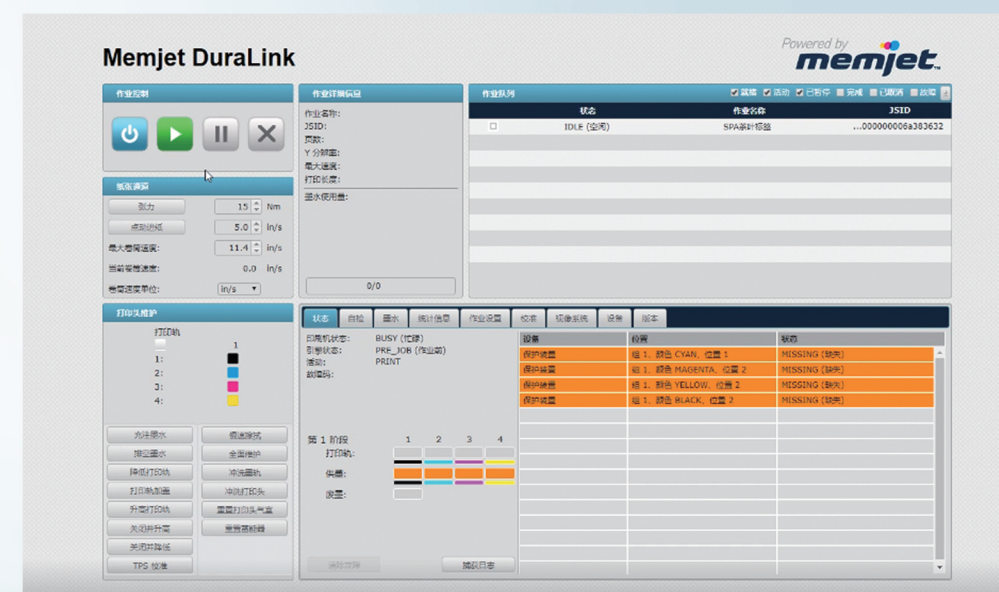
Memjet DuraLink

Powered by memjet

作业控制

纸张调器

张力 15 Nm
点动进纸 5.0 in/s
最大卷筒速度: 11.4 in/s
当前卷筒速度: 0.0 in/s
卷筒速度单位: in/s

作业详细信息

作业名称:
JSID:
页数:
Y 分辨率:
最大速度:
打印长度:

墨水使用量:

0/0

作业队列

就绪 活动 已暂停 完成 已取消 故障

| | 状态 | 作业名称 | JSID |
|---|---|---|---|
| ☐ | IDLE (空闲) | SPA演示标签 | ...000000006a383632 |

打印头维护

打印机
1
1:
2:
3:
4:

允许墨水 领滤擦拭
排空墨水 全面维护
降低打印轨 冲洗墨轨
打印轨加盖 冲洗打印头
升高打印轨 重置打印头气室
关闭并升高 查看百帧器
关闭并降低
TPS 校准

状态 自检 墨水 统计信息 作业设置 校准 视像系统 设备 版本

印刷机状态: BUSY (忙碌)
引擎状态: PRE_JOB (作业前)
活动: PRINT
故障码:

| 设备 | 位置 | 状态 |
|---|---|---|
| 保护装置 | 组 1、颜色 CYAN、位置 1 | MISSING (缺失) |
| 保护装置 | 组 1、颜色 MAGENTA、位置 2 | MISSING (缺失) |
| 保护装置 | 组 1、颜色 YELLOW、位置 2 | MISSING (缺失) |
| 保护装置 | 组 1、颜色 BLACK、位置 2 | MISSING (缺失) |

第 1 阶段 1 2 3 4
打印轨:
供墨:
废墨:

清除故障 捕获日志